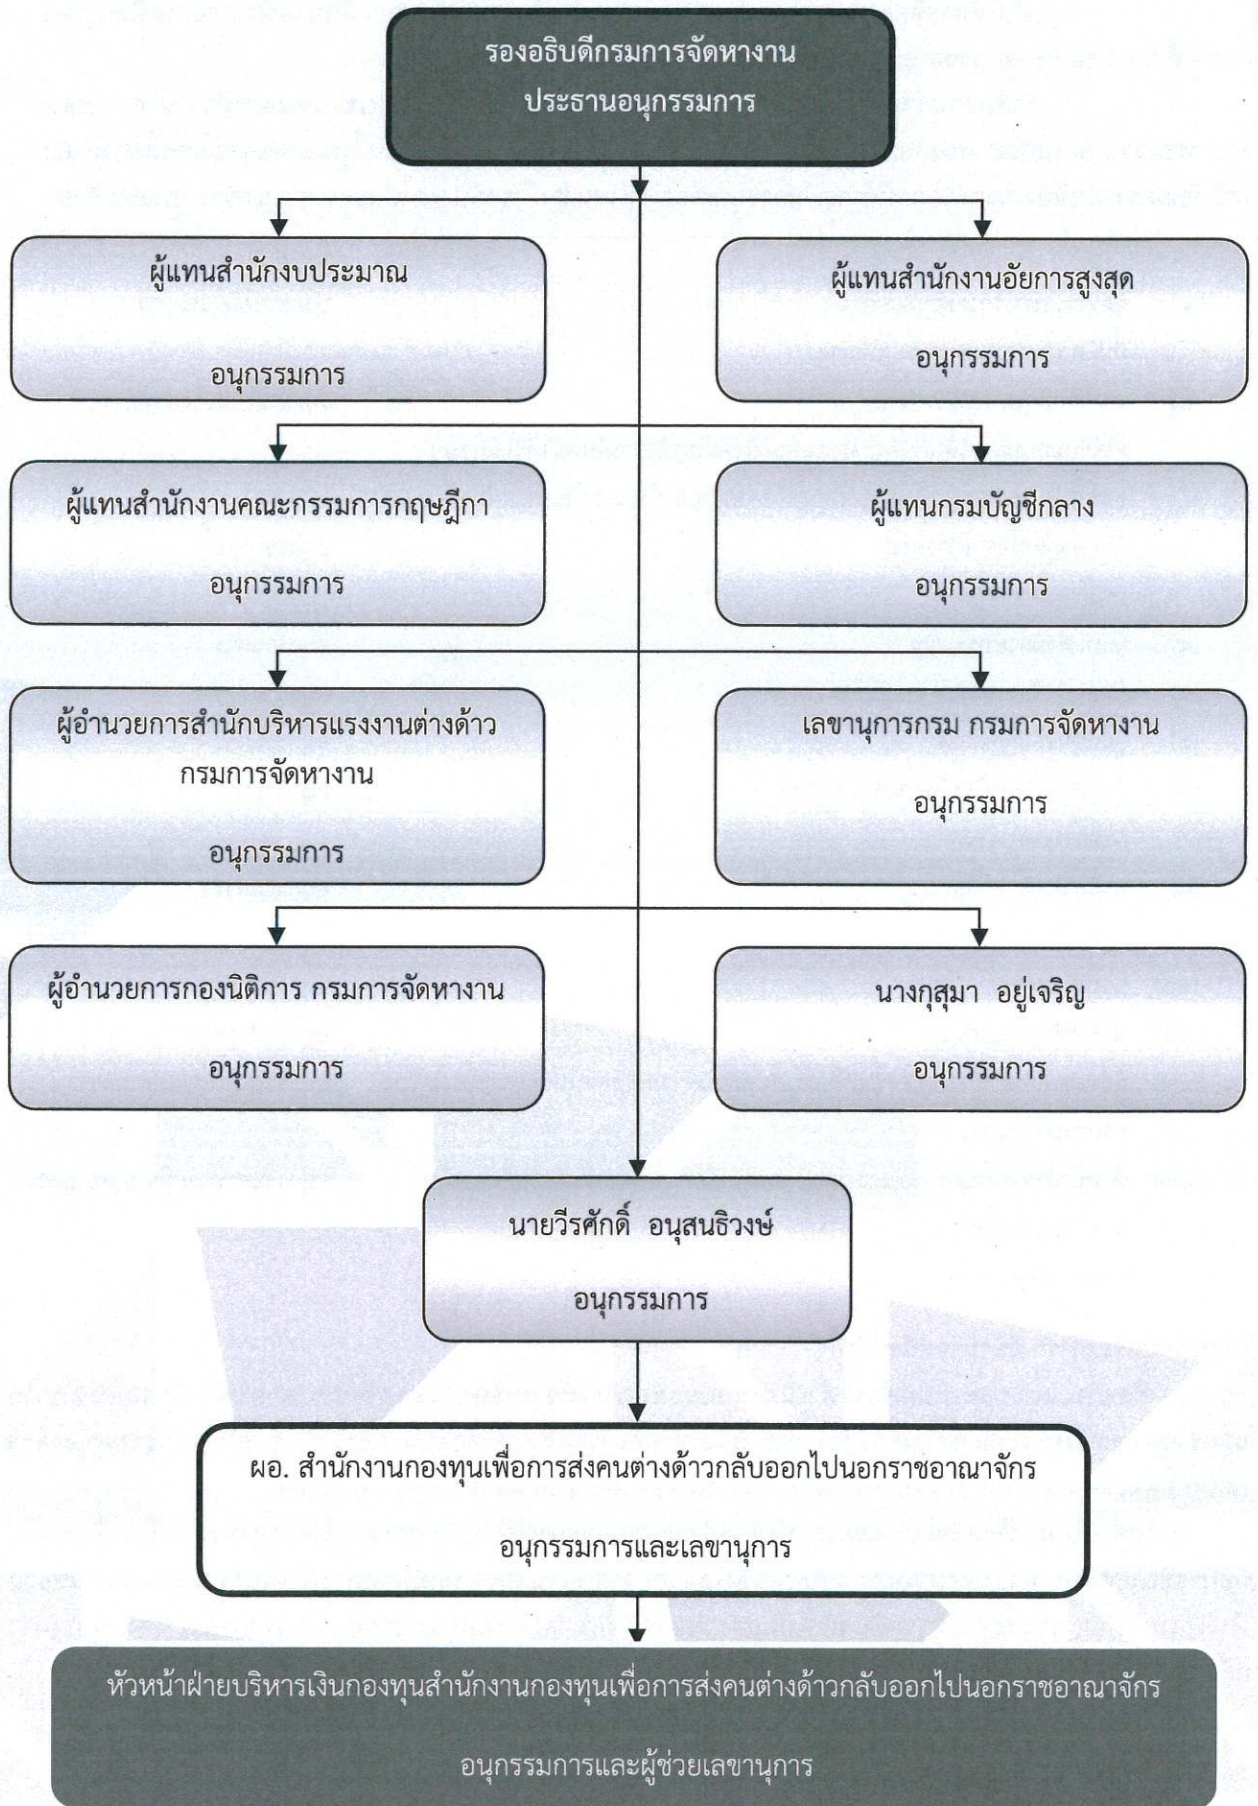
รองอธิบดีกรมการจัดหางาน
ประธานอนุกรรมการ

ผู้แทนสำนักงบประมาณ
อนุกรรมการ

ผู้แทนสำนักงานอัยการสูงสุด
อนุกรรมการ

ผู้แทนสำนักงานคณะกรรมการกฤษฎีกา
อนุกรรมการ

ผู้แทนกรมบัญชีกลาง
อนุกรรมการ

ผู้อำนวยการสำนักบริหารแรงงานต่างด้าว กรมการจัดหางาน
อนุกรรมการ

เลขานุการกรม กรมการจัดหางาน
อนุกรรมการ

ผู้อำนวยการกองนิติการ กรมการจัดหางาน
อนุกรรมการ

นางกุสุมา อยู่เจริญ
อนุกรรมการ

นายวีรศักดิ์ อนุสนธิวงษ์
อนุกรรมการ

ผอ. สำนักงานกองทุนเพื่อการส่งคนต่างด้าวกลับออกไปนอกราชอาณาจักร
อนุกรรมการและเลขานุการ

หัวหน้าฝ่ายบริหารเงินกองทุนสำนักงานกองทุนเพื่อการส่งคนต่างด้าวกลับออกไปนอกราชอาณาจักร
อนุกรรมการและผู้ช่วยเลขานุการ